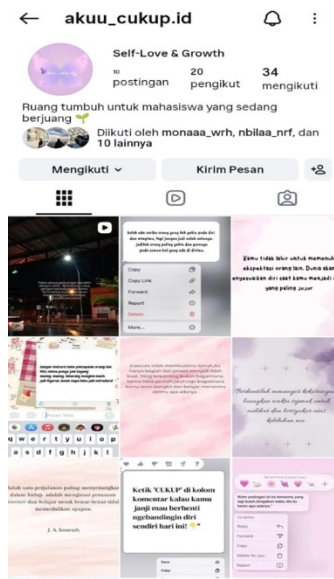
akuu_cukup.id

Self-Love & Growth

10 postingan
20 pengikut
34 mengikuti

Ruang tumbuh untuk mahasiswa yang sedang berjuang 🌱

Diikuti oleh monaaa_wrh, nbilaa_nrf, dan 10 lainnya

Mengikuti
Kirim Pesan

Copy
Copy Link
Forward
Report
Delete
More...

Kamu tidak lahir untuk memenuhi ekspektasi orang lain. Dunia akan kehilangan arti saat kamu menjadi diri yang paling jujur

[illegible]

Ketik "CUKUP" di kolom komentar kalau kamu janji mau berhenti ngebandingin diri sendiri hari ini!

J. A. Sonaruh

Reply
Forward
Copy
Report